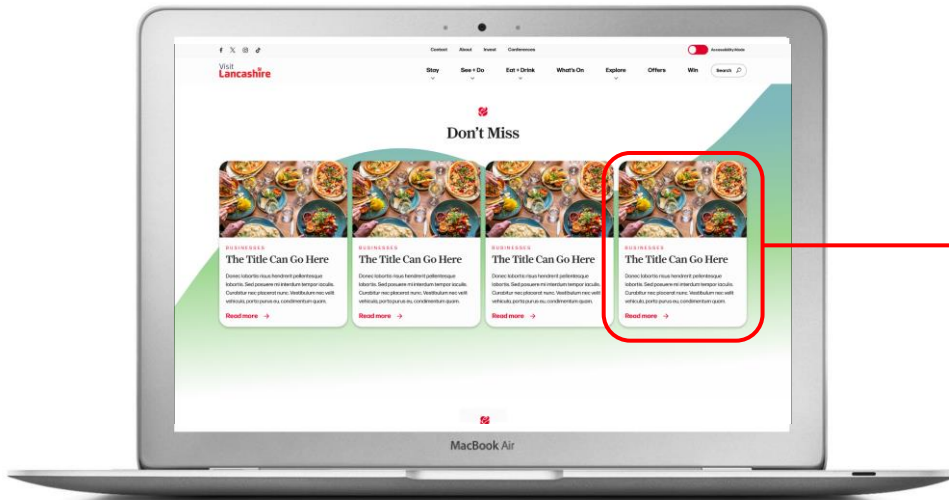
Contact About Invest Conferences

Accessibility Mode

Visit Lancashire

Stay See + Do Eat + Drink What's On Explore Offers Win Search

Don't Miss

BUSINESSES
The Title Can Go Here
Donec lobortis risus hendrerit pellentesque lobortis. Sed posuere mi interdum tempor iaculis. Curabitur nec placerat nunc. Vestibulum nec velit vehicula, porta purus eu, condimentum quam.
Read more

BUSINESSES
The Title Can Go Here
Donec lobortis risus hendrerit pellentesque lobortis. Sed posuere mi interdum tempor iaculis. Curabitur nec placerat nunc. Vestibulum nec velit vehicula, porta purus eu, condimentum quam.
Read more

BUSINESSES
The Title Can Go Here
Donec lobortis risus hendrerit pellentesque lobortis. Sed posuere mi interdum tempor iaculis. Curabitur nec placerat nunc. Vestibulum nec velit vehicula, porta purus eu, condimentum quam.
Read more

BUSINESSES
The Title Can Go Here
Donec lobortis risus hendrerit pellentesque lobortis. Sed posuere mi interdum tempor iaculis. Curabitur nec placerat nunc. Vestibulum nec velit vehicula, porta purus eu, condimentum quam.
Read more

MacBook Air